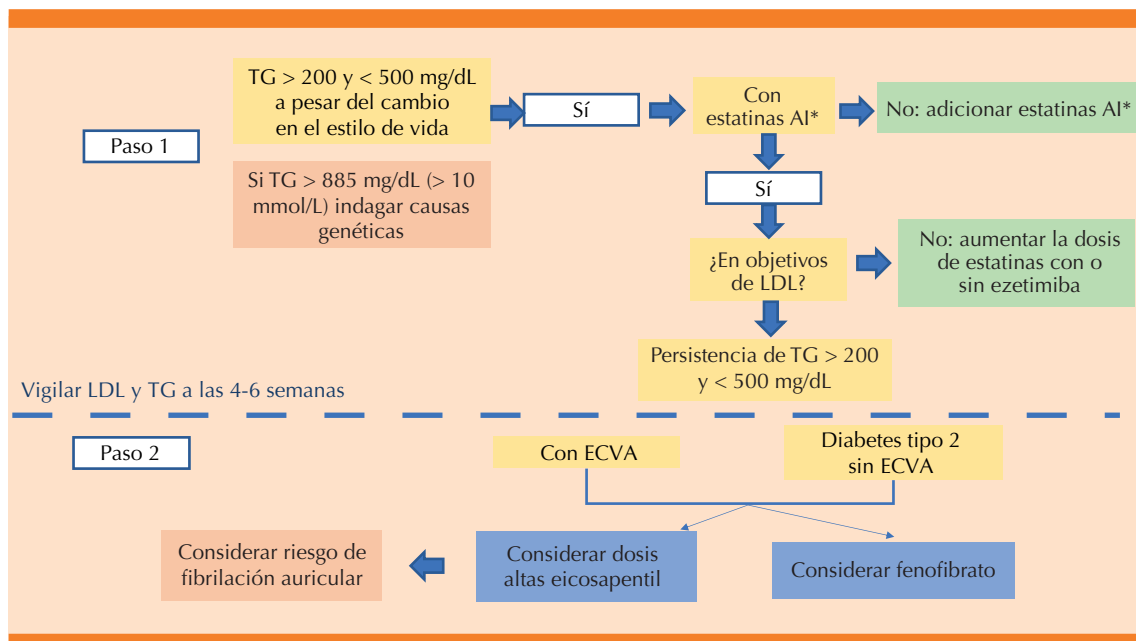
Paso 1

TG > 200 y < 500 mg/dL a pesar del cambio en el estilo de vida

Sí

Con estatinas AI*

No: adicionar estatinas AI*

Si TG > 885 mg/dL (> 10 mmol/L) indagar causas genéticas

Sí

¿En objetivos de LDL?

No: aumentar la dosis de estatinas con o sin ezetimiba

Persistencia de TG > 200 y < 500 mg/dL

Vigilar LDL y TG a las 4-6 semanas

Paso 2

Con ECVA

Diabetes tipo 2 sin ECVA

Considerar riesgo de fibrilación auricular

Considerar dosis altas eicosapentil

Considerar fenofibrato